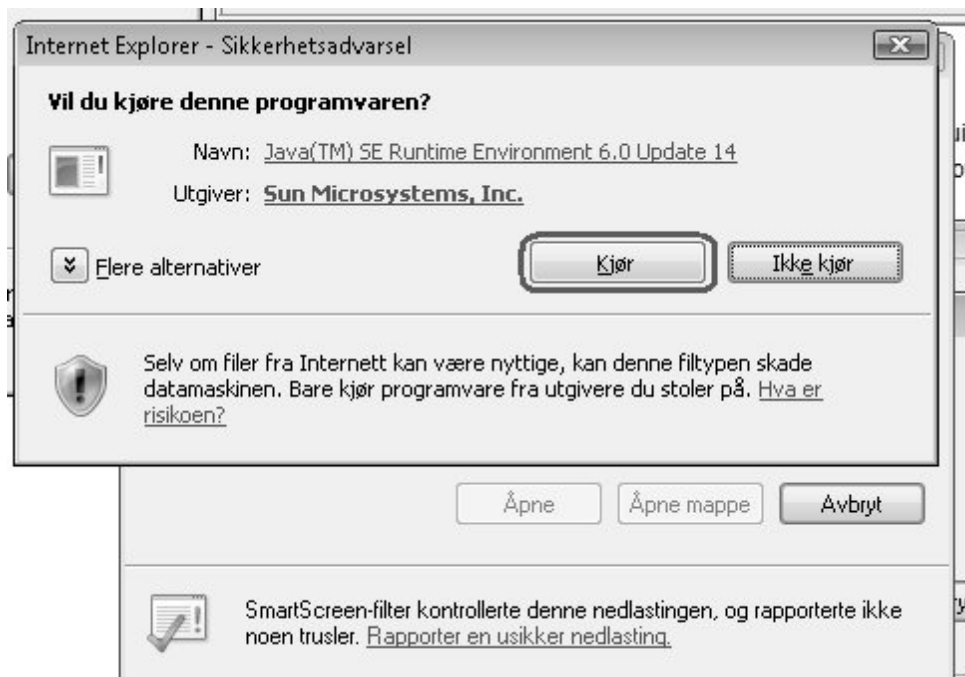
Internet Explorer - Sikkerhetsadvarsel

Vil du kjøre denne programvaren?

Navn: Java(TM) SE Runtime Environment 6.0 Update 14

Utgiver: Sun Microsystems, Inc.

Flere alternativer

Kjør

Ikke kjør

Selv om filer fra Internett kan være nyttige, kan denne filtypen skade datamaskinen. Bare kjør programvare fra utgivere du stoler på. Hva er risikoen?

Åpne

Åpne mappe

Avbryt

SmartScreen-filter kontrollerte denne nedlastingen, og rapporterte ikke noen trusler. Rapporter en usikker nedlasting.